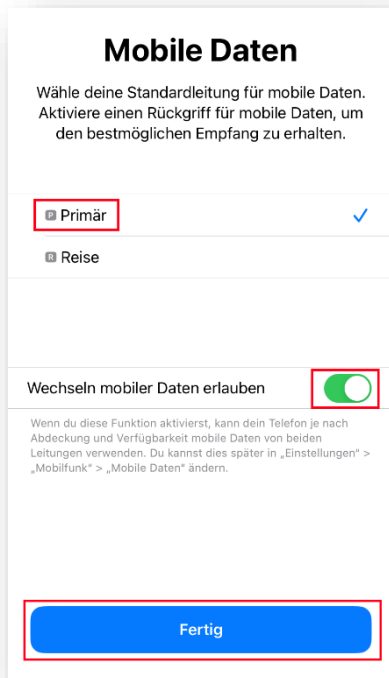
Mobile Daten

Wähle deine Standardleitung für mobile Daten. Aktiviere einen Rückgriff für mobile Daten, um den bestmöglichen Empfang zu erhalten.

P Primär

R Reise

Wechseln mobiler Daten erlauben

Wenn du diese Funktion aktivierst, kann dein Telefon je nach Abdeckung und Verfügbarkeit mobile Daten von beiden Leitungen verwenden. Du kannst dies später in „Einstellungen" > „Mobilfunk" > „Mobile Daten" ändern.

Fertig